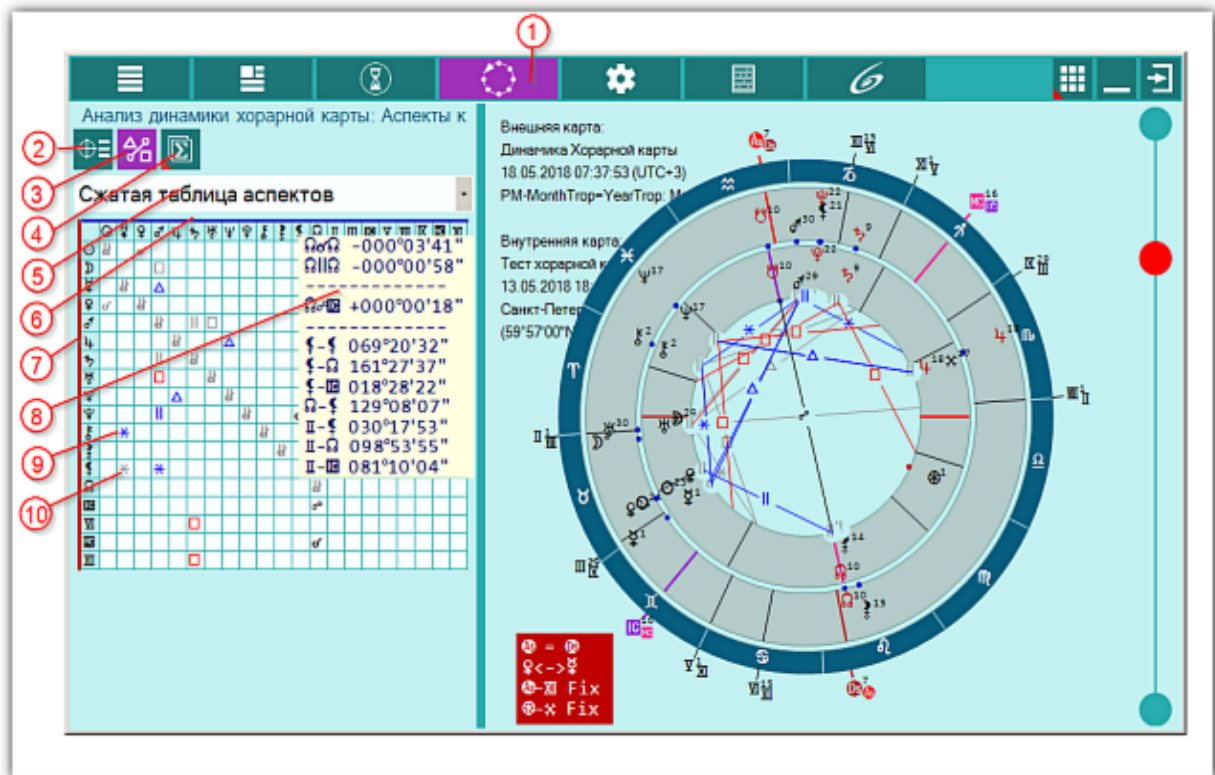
1

Анализ динамики хорарной карты: Аспекты к

2
3
4
5
6
7
8
9
10

Сжатая таблица аспектов

☊☍☊ -000°03'41"
☊||☊ -000°00'58"
-------------
+000°00'18"
-------------
069°20'32"
161°27'37"
018°28'22"
☊- 129°08'07"
030°17'53"
098°53'55"
081°10'04"

Внешняя карта:
Динамика Хорарной карты
18.05.2018 07:37:53 (UTC+3)
PM-MonthTrop=YearTrop: M

Внутренняя карта:
Тест хорарной к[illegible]
13.05.2018 18:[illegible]
Санкт-Петер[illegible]
(59°57'00"N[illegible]

<-> 
Fix
Fix